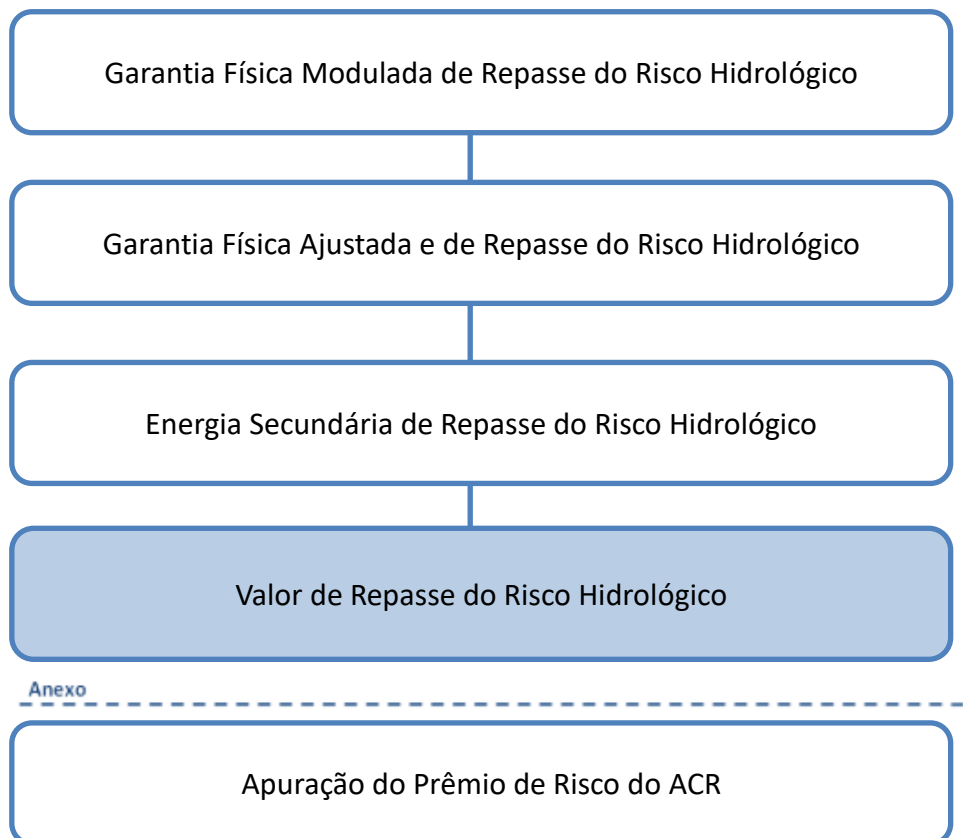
Garantia Física Modulada de Repasse do Risco Hidrológico

Garantia Física Ajustada e de Repasse do Risco Hidrológico

Energia Secundária de Repasse do Risco Hidrológico

Valor de Repasse do Risco Hidrológico

Anexo

Apuração do Prêmio de Risco do ACR